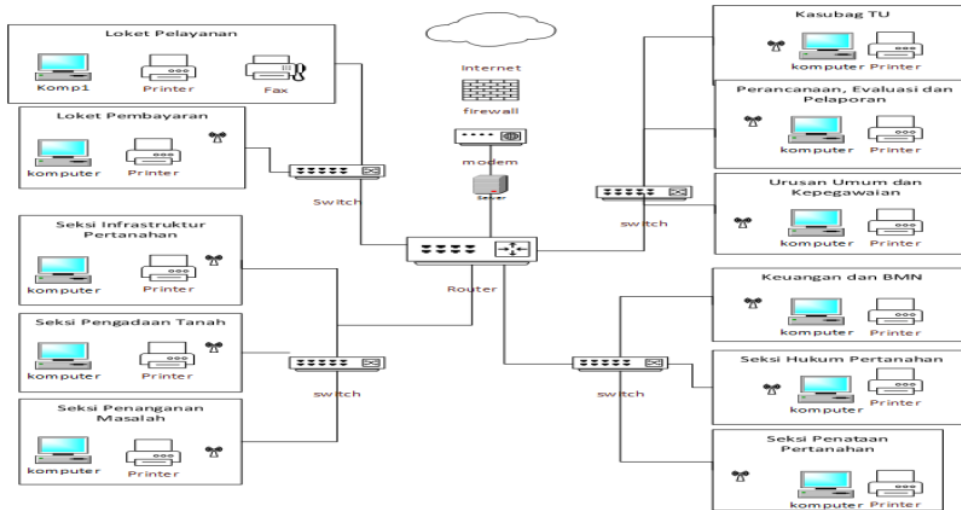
Loket Pelayanan
Komp1
Printer
Fax

Loket Pembayaran
komputer
Printer

Switch

Seksi Infrastruktur Pertanahan
komputer
Printer

Seksi Pengadaan Tanah
komputer
Printer

switch

Seksi Penanganan Masalah
komputer
Printer

internet
firewall
modem
Server
Router

Kasubag TU
komputer
Printer

Perancanaan, Evaluasi dan Pelaporan
komputer
Printer

switch

Urusan Umum dan Kepegawaian
komputer
Printer

Keuangan dan BMN
komputer
Printer

Seksi Hukum Pertanahan
komputer
Printer

switch

Seksi Penataan Pertanahan
komputer
Printer